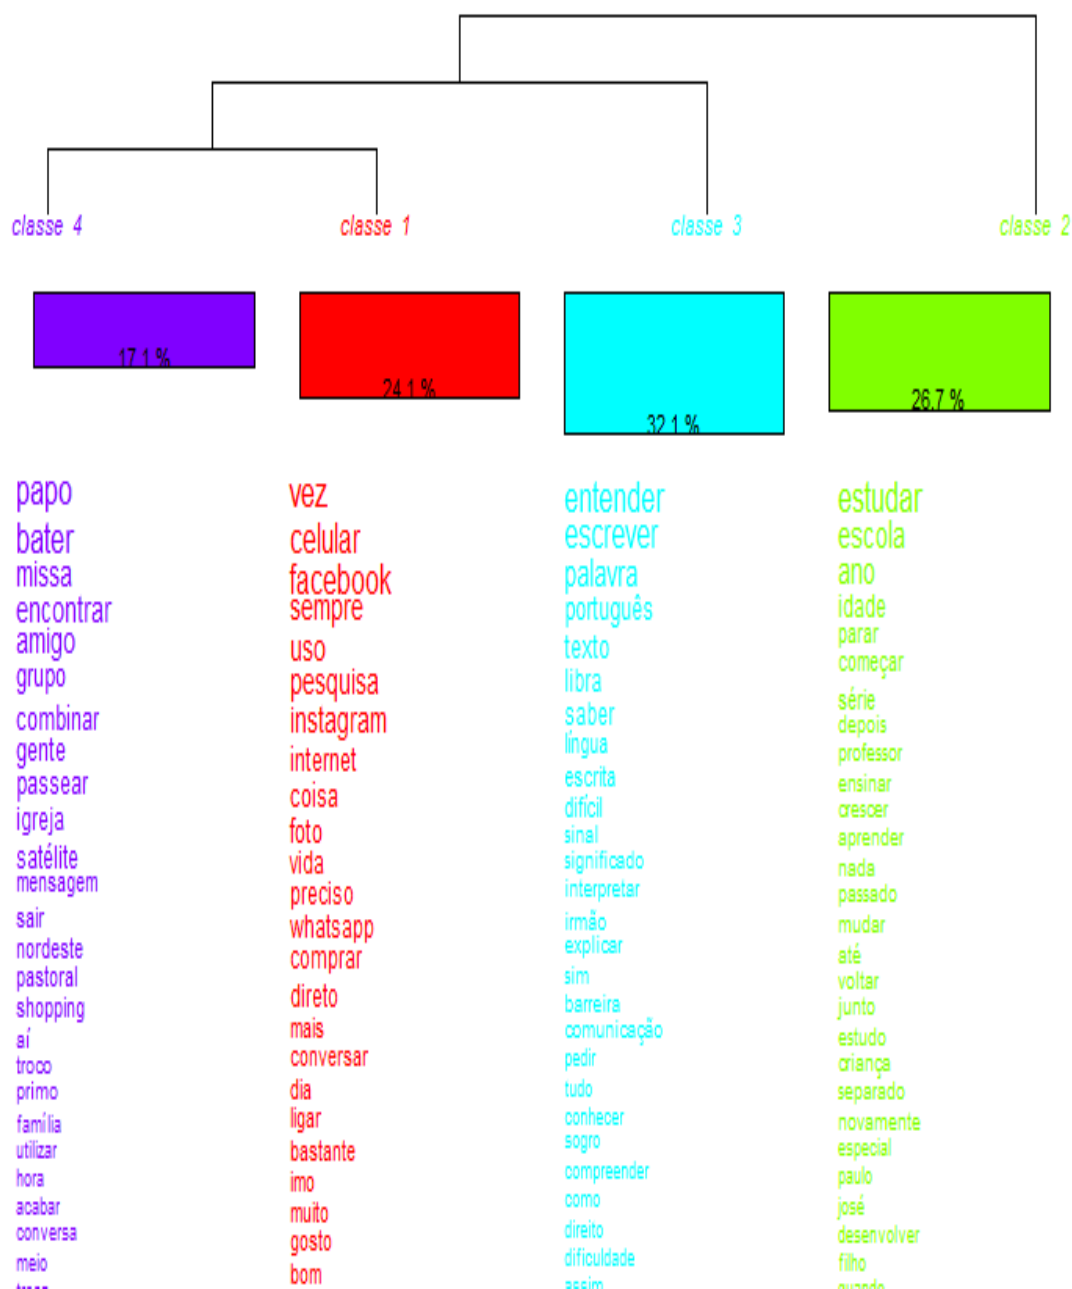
classe 4
classe 1
classe 3
classe 2

17.1 %
24.1 %
32.1 %
26.7 %

papo
bater
missa
encontrar
amigo
grupo
combinar
gente
passear
igreja
satélite
mensagem
sair
nordeste
pastoral
shopping
aí
troco
primo
família
utilizar
hora
acabar
conversa
meio
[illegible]

vez
celular
facebook
sempre
uso
pesquisa
instagram
internet
coisa
foto
vida
preciso
whatsapp
comprar
direto
mais
conversar
dia
ligar
bastante
imo
muito
gosto
bom

entender
escrever
palavra
português
texto
libra
saber
língua
escrita
difícil
sinal
significado
interpretar
irmão
explicar
sim
barreira
comunicação
pedir
tudo
conhecer
sogro
compreender
como
direito
dificuldade
assim

estudar
escola
ano
idade
parar
começar
série
depois
professor
ensinar
crescer
aprender
nada
passado
mudar
até
voltar
junto
estudo
criança
separado
novamente
especial
paulo
josé
desenvolver
filho
quando